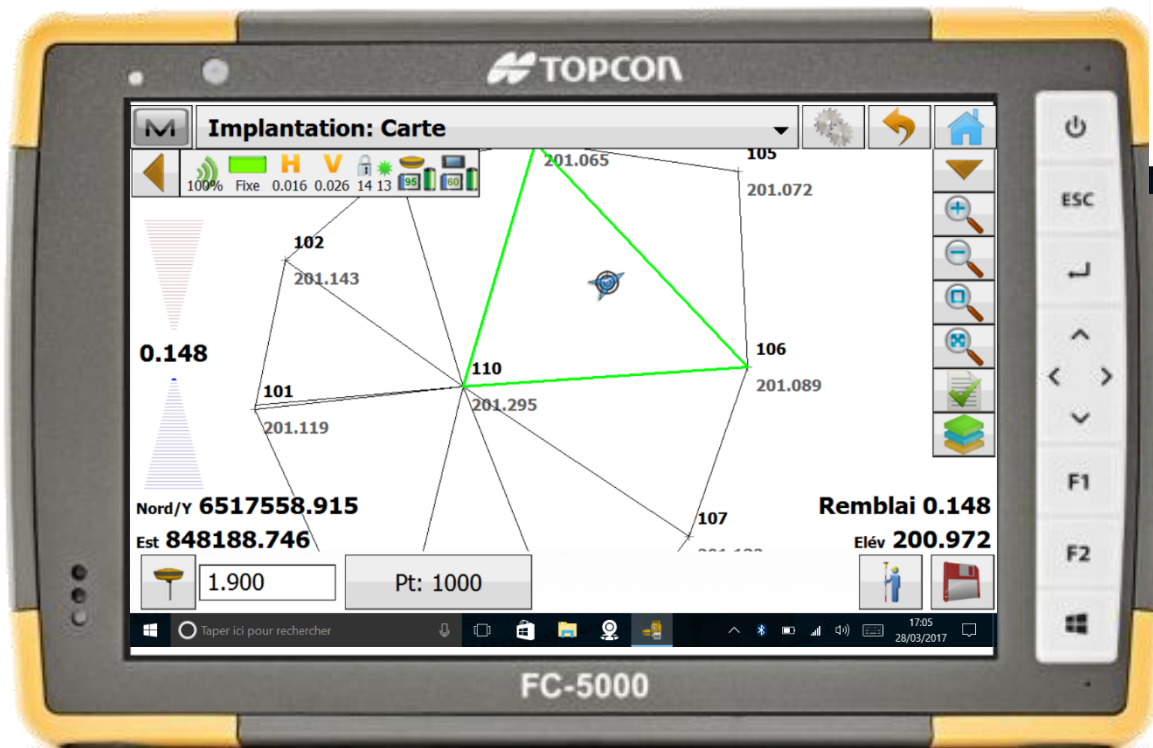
TOPCON

M Implantation: Carte

100% Fixe H 0.016 V 0.026 14 13 95 60

201.065
105
201.072
102
201.143
0.148
106
201.089
110
101
201.295
201.119
Nord/Y 6517558.915
Est 848188.746
107
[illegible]
Remblai 0.148
Elév 200.972

1.900
Pt: 1000

Taper ici pour rechercher
17:05
28/03/2017

ESC
F1
F2

FC-5000